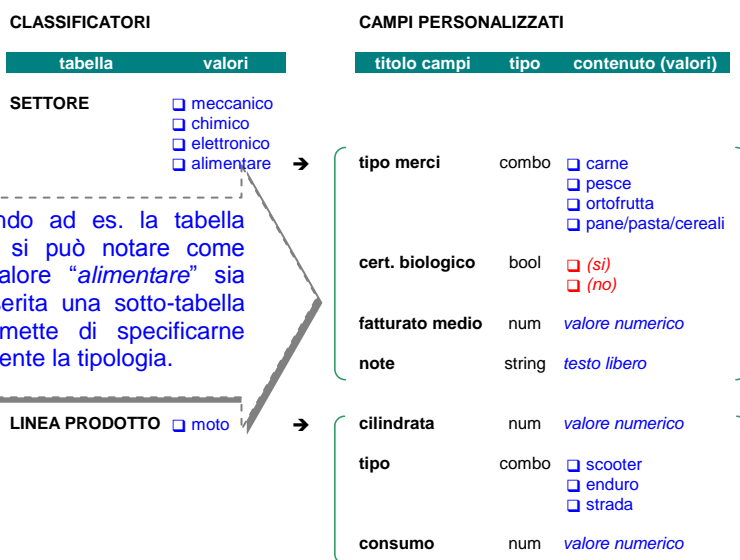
CLASSIFICATORI

| tabella | valori |
|---|---|
| SETTORE | ❑ meccanico<br>❑ chimico<br>❑ elettronico<br>❑ alimentare |
| LINEA PRODOTTO | ❑ moto |

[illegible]ndo ad es. la tabella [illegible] si può notare come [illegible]alore "*alimentare*" sia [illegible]erita una sotto-tabella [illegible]mette di specificarne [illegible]ente la tipologia.

CAMPI PERSONALIZZATI

| titolo campi | tipo | contenuto (valori) |
|---|---|---|
| tipo merci | combo | ❑ carne<br>❑ pesce<br>❑ ortofrutta<br>❑ pane/pasta/cereali |
| cert. biologico | bool | ❑ *(si)*<br>❑ *(no)* |
| fatturato medio | num | *valore numerico* |
| note | string | *testo libero* |
| cilindrata | num | *valore numerico* |
| tipo | combo | ❑ scooter<br>❑ enduro<br>❑ strada |
| consumo | num | *valore numerico* |